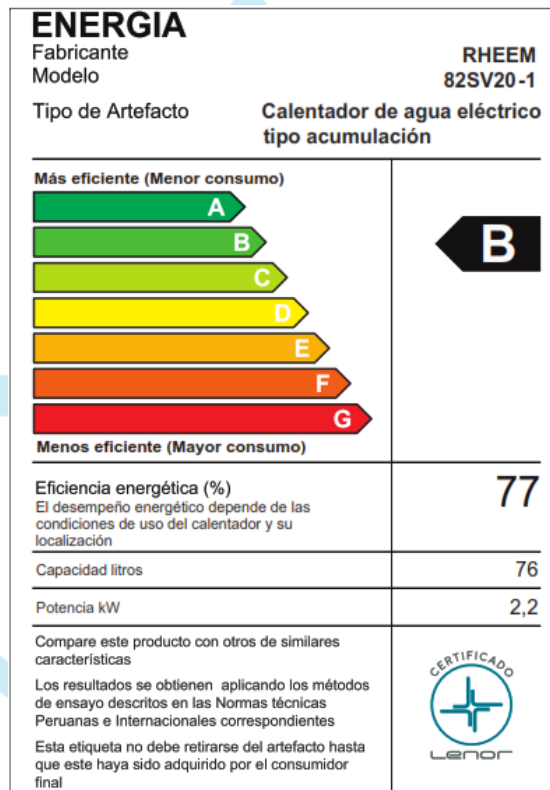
ENERGIA
Fabricante RHEEM
Modelo 82SV20-1

Tipo de Artefacto Calentador de agua eléctrico tipo acumulación

Más eficiente (Menor consumo)

A
B
C
D
E
F
G

Menos eficiente (Mayor consumo)

B

Eficiencia energética (%)
El desempeño energético depende de las condiciones de uso del calentador y su localización
77

Capacidad litros 76

Potencia kW 2,2

Compare este producto con otros de similares características

Los resultados se obtienen aplicando los métodos de ensayo descritos en las Normas técnicas Peruanas e Internacionales correspondientes

Esta etiqueta no debe retirarse del artefacto hasta que este haya sido adquirido por el consumidor final

CERTIFICADO
Lenor